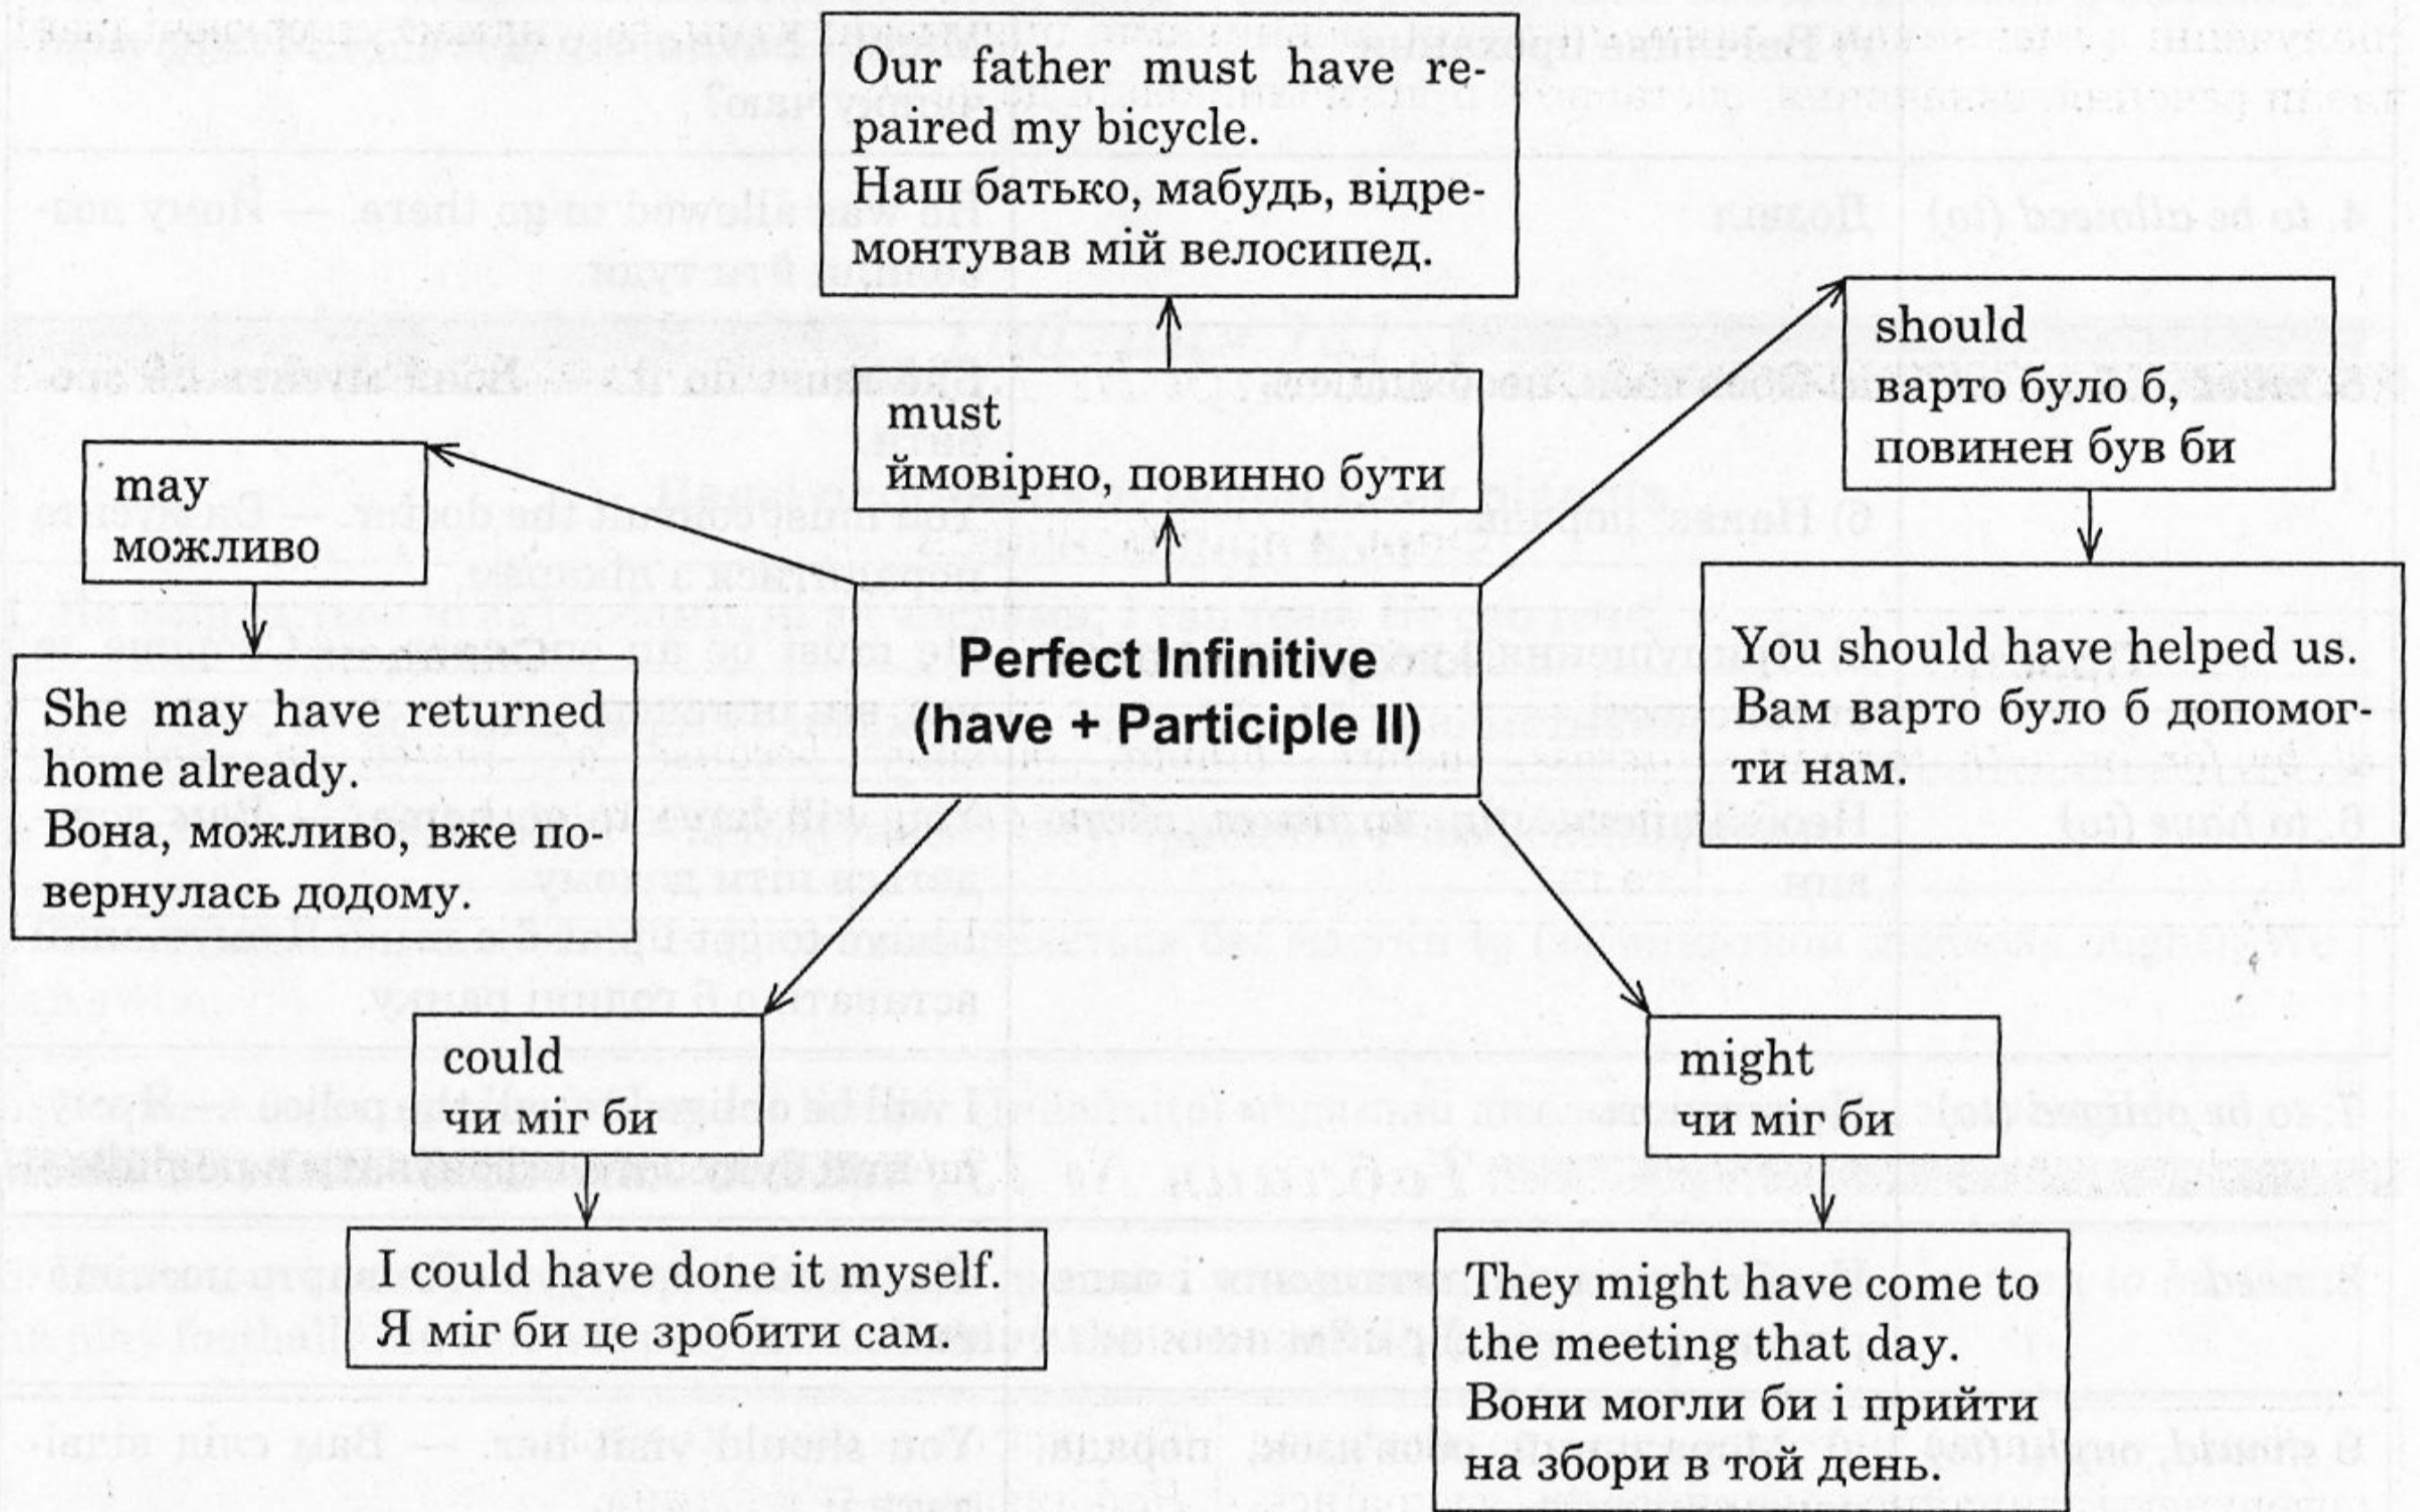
Our father must have repaired my bicycle.
Наш батько, мабудь, відремонтував мій велосипед.

must
ймовірно, повинно бути

should
варто було б,
повинен був би

may
можливо

Perfect Infinitive
(have + Participle II)

You should have helped us.
Вам варто було б допомогти нам.

She may have returned home already.
Вона, можливо, вже повернулась додому.

could
чи міг би

might
чи міг би

I could have done it myself.
Я міг би це зробити сам.

They might have come to the meeting that day.
Вони могли би і прийти на збори в той день.